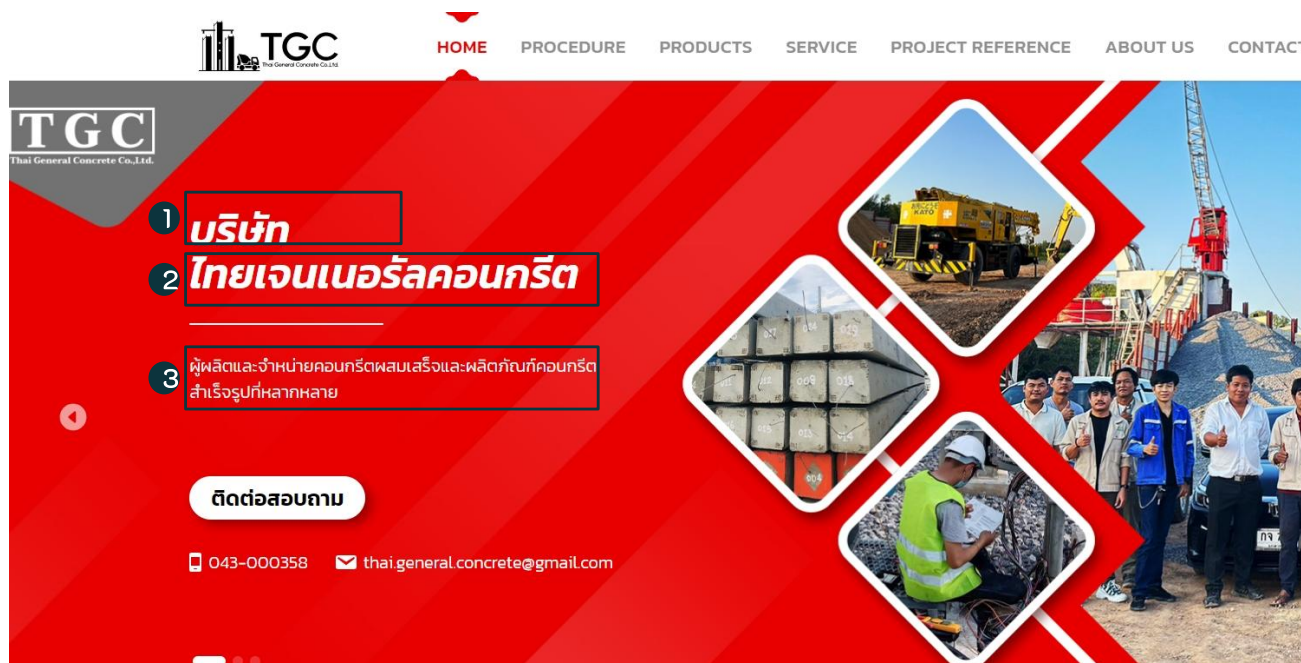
TGC
Thai General Concrete Co.,Ltd.

HOME PROCEDURE PRODUCTS SERVICE PROJECT REFERENCE ABOUT US CONTACT

TGC
Thai General Concrete Co.,Ltd.

1 บริษัท
2 ไทยเจนเนอรัลคอนกรีต

3 ผู้ผลิตและจำหน่ายคอนกรีตผสมเสร็จและผลิตภัณฑ์คอนกรีตสำเร็จรูปที่หลากหลาย

ติดต่อสอบถาม

043-000358 thai.general.concrete@gmail.com

KATO